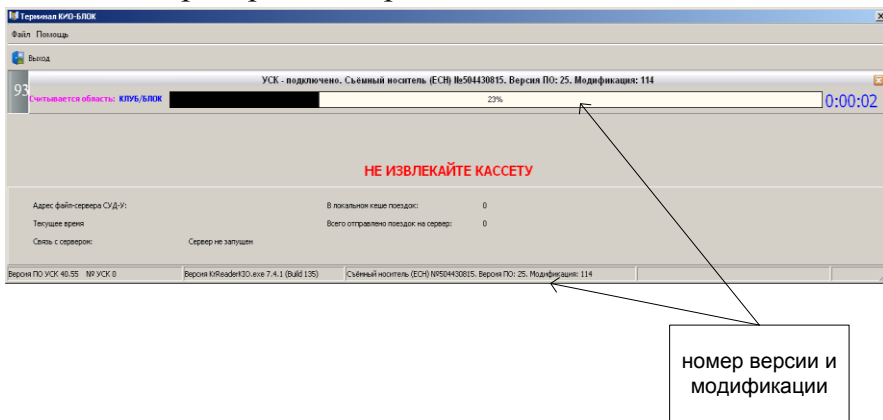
Терминал КИО-БЛОК

Файл Помощь

Выход

УСК - подключено. Съёмный носитель (ЕСН) №504430815. Версия ПО: 25. Модификация: 114

93

Считывается область: КЛУБ/БЛОК

23%

0:00:02

НЕ ИЗВЛЕКАЙТЕ КАССЕТУ

Адрес файл-сервера СУД-У:

Текущее время

Связь с сервером: Сервер не запущен

В локальном кеше поездок: 0

Всего отправлено поездок на сервер: 0

Версия ПО УСК 40.55 № УСК 0

Версия KrReaderКЗО.exe 7.4.1 (Build 135)

Съёмный носитель (ЕСН) №504430815. Версия ПО: 25. Модификация: 114

номер версии и модификации